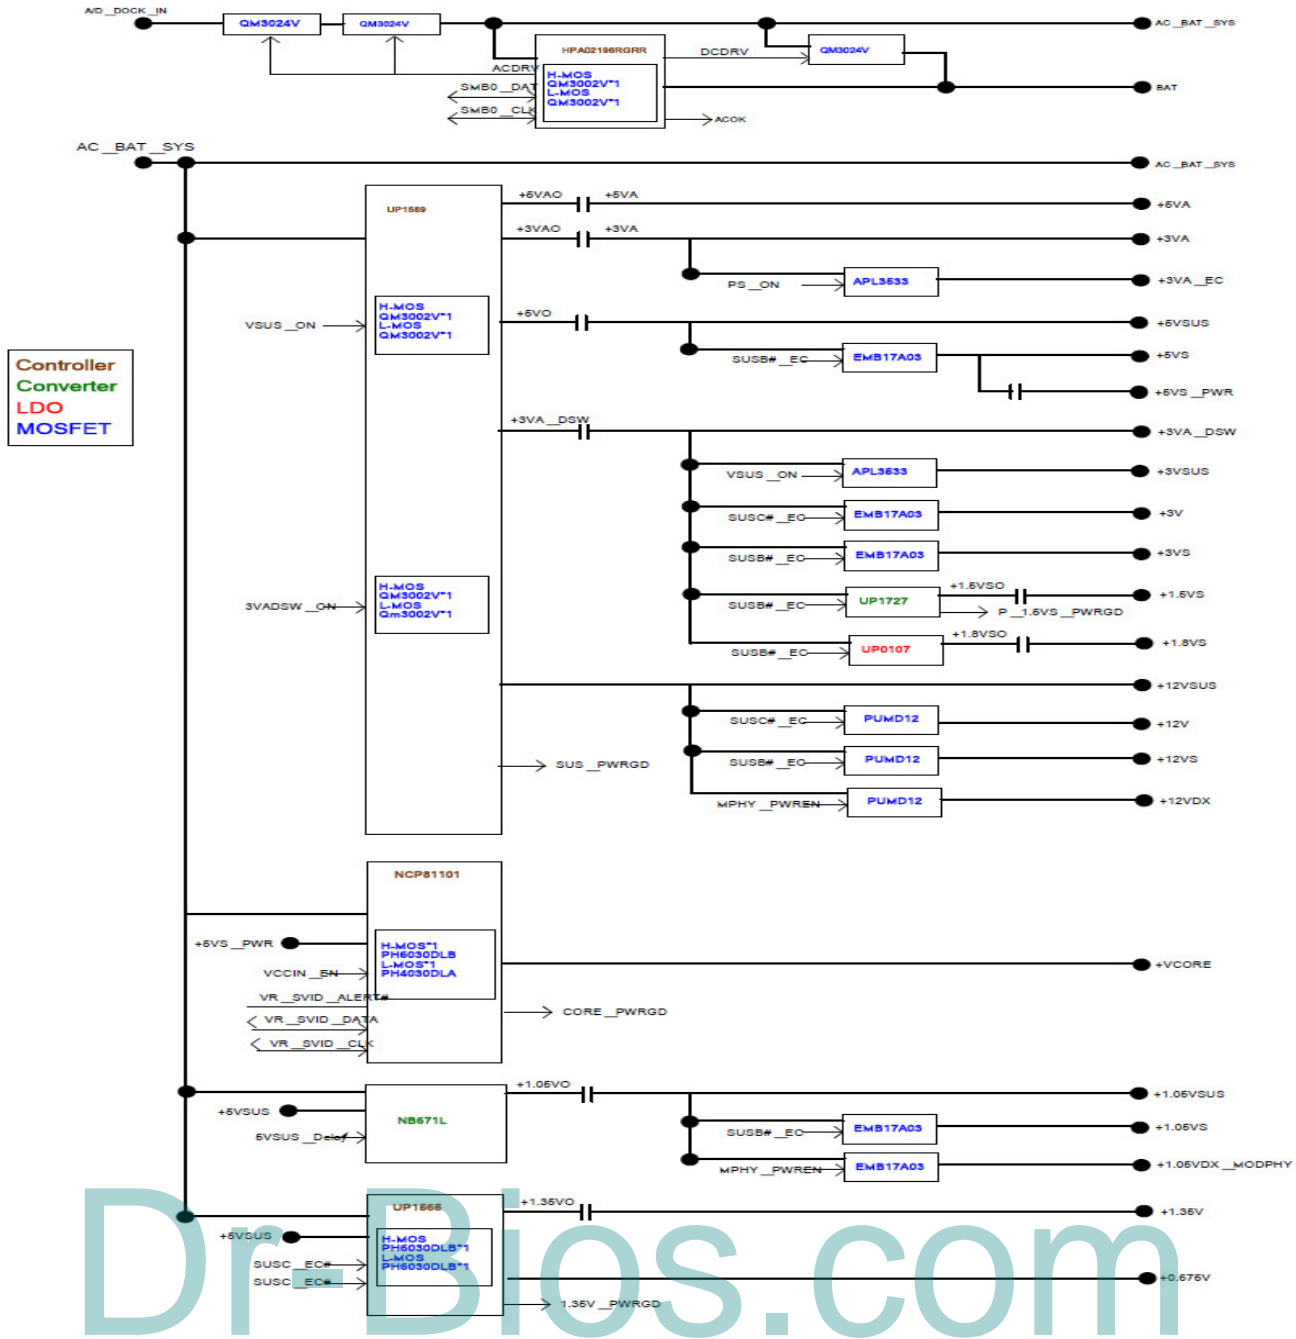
A/D_DOCK_IN
QM3024V
QM3024V
AC_BAT_SYS
HPA02196RGRR
DCDRV
QM3024V
ACDRV
H-MOS
QM3002V*1
L-MOS
QM3002V*1
BAT
SMB0_DAT
SMB0_CLK
ACOK

AC_BAT_SYS
AC_BAT_SYS
UP1589
+5VAO
+5VA
+5VA
+3VAO
+3VA
+3VA
PS_ON
APL3533
+3VA_EC
VSUS_ON
H-MOS
QM3002V*1
L-MOS
QM3002V*1
+5VO
+5VSUS
SUSB#_EC
EMB17A03
+5VS
+5VS_PWR

Controller
Converter
LDO
MOSFET

+3VA_DSW
+3VA_DSW
VSUS_ON
APL3533
+3VSUS
SUSC#_EC
EMB17A03
+3V
SUSB#_EC
EMB17A03
+3VS
3VADSW_ON
H-MOS
QM3002V*1
L-MOS
Qm3002V*1
+1.5VSO
SUSB#_EC
UP1727
+1.5VS
P_1.5VS_PWRGD
+1.8VSO
SUSB#_EC
UP0107
+1.8VS
+12VSUS
SUSC#_EC
PUMD12
+12V
SUSB#_EC
PUMD12
+12VS
SUS_PWRGD
MPHY_PWREN
PUMD12
+12VDX

NCP81101
+5VS_PWR
H-MOS*1
PH6030DLB
L-MOS*1
PH4030DLA
+VCORE
VCCIN_EN
VR_SVID_ALERT#
VR_SVID_DATA
VR_SVID_CLK
CORE_PWRGD

+1.05VO
+1.05VSUS
+5VSUS
NB671L
5VSUS_Delay
SUSB#_EC
EMB17A03
+1.05VS
MPHY_PWREN
EMB17A03
+1.05VDX_MODPHY

UP1666
+1.35VO
+1.35V
+5VSUS
H-MOS
PH6030DLB*1
L-MOS
PH6030DLB*1
SUSC_EC#
SUSC_EC#
+0.675V
1.35V_PWRGD

Dr-Bios.com